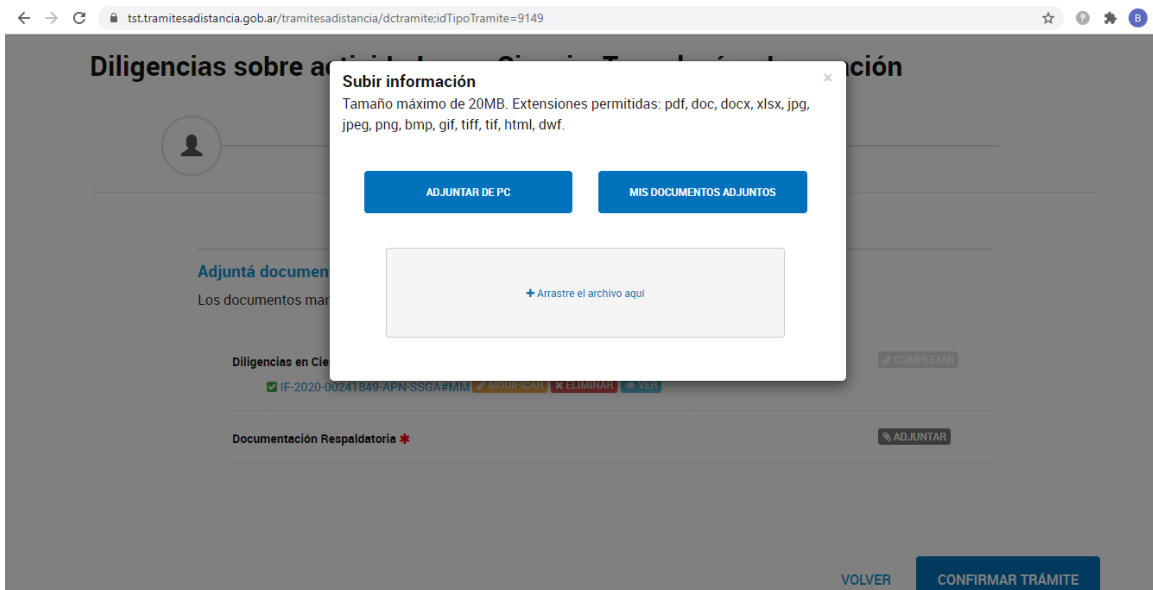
tst.tramitesadistancia.gob.ar/tramitesadistancia/dctramite;idTipoTramite=9149

B

Diligencias sobre ac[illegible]ción

Subir información

×

Tamaño máximo de 20MB. Extensiones permitidas: pdf, doc, docx, xlsx, jpg, jpeg, png, bmp, gif, tiff, tif, html, dwf.

ADJUNTAR DE PC

MIS DOCUMENTOS ADJUNTOS

+ Arrastre el archivo aquí

Adjuntá documen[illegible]

Los documentos mar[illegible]

Diligencias en Cie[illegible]

COMPLETAR

IF-2020-00241849-APN-SSGA#MM MODIFICAR ELIMINAR VER

Documentación Respaldatoria *

ADJUNTAR

VOLVER

CONFIRMAR TRÁMITE